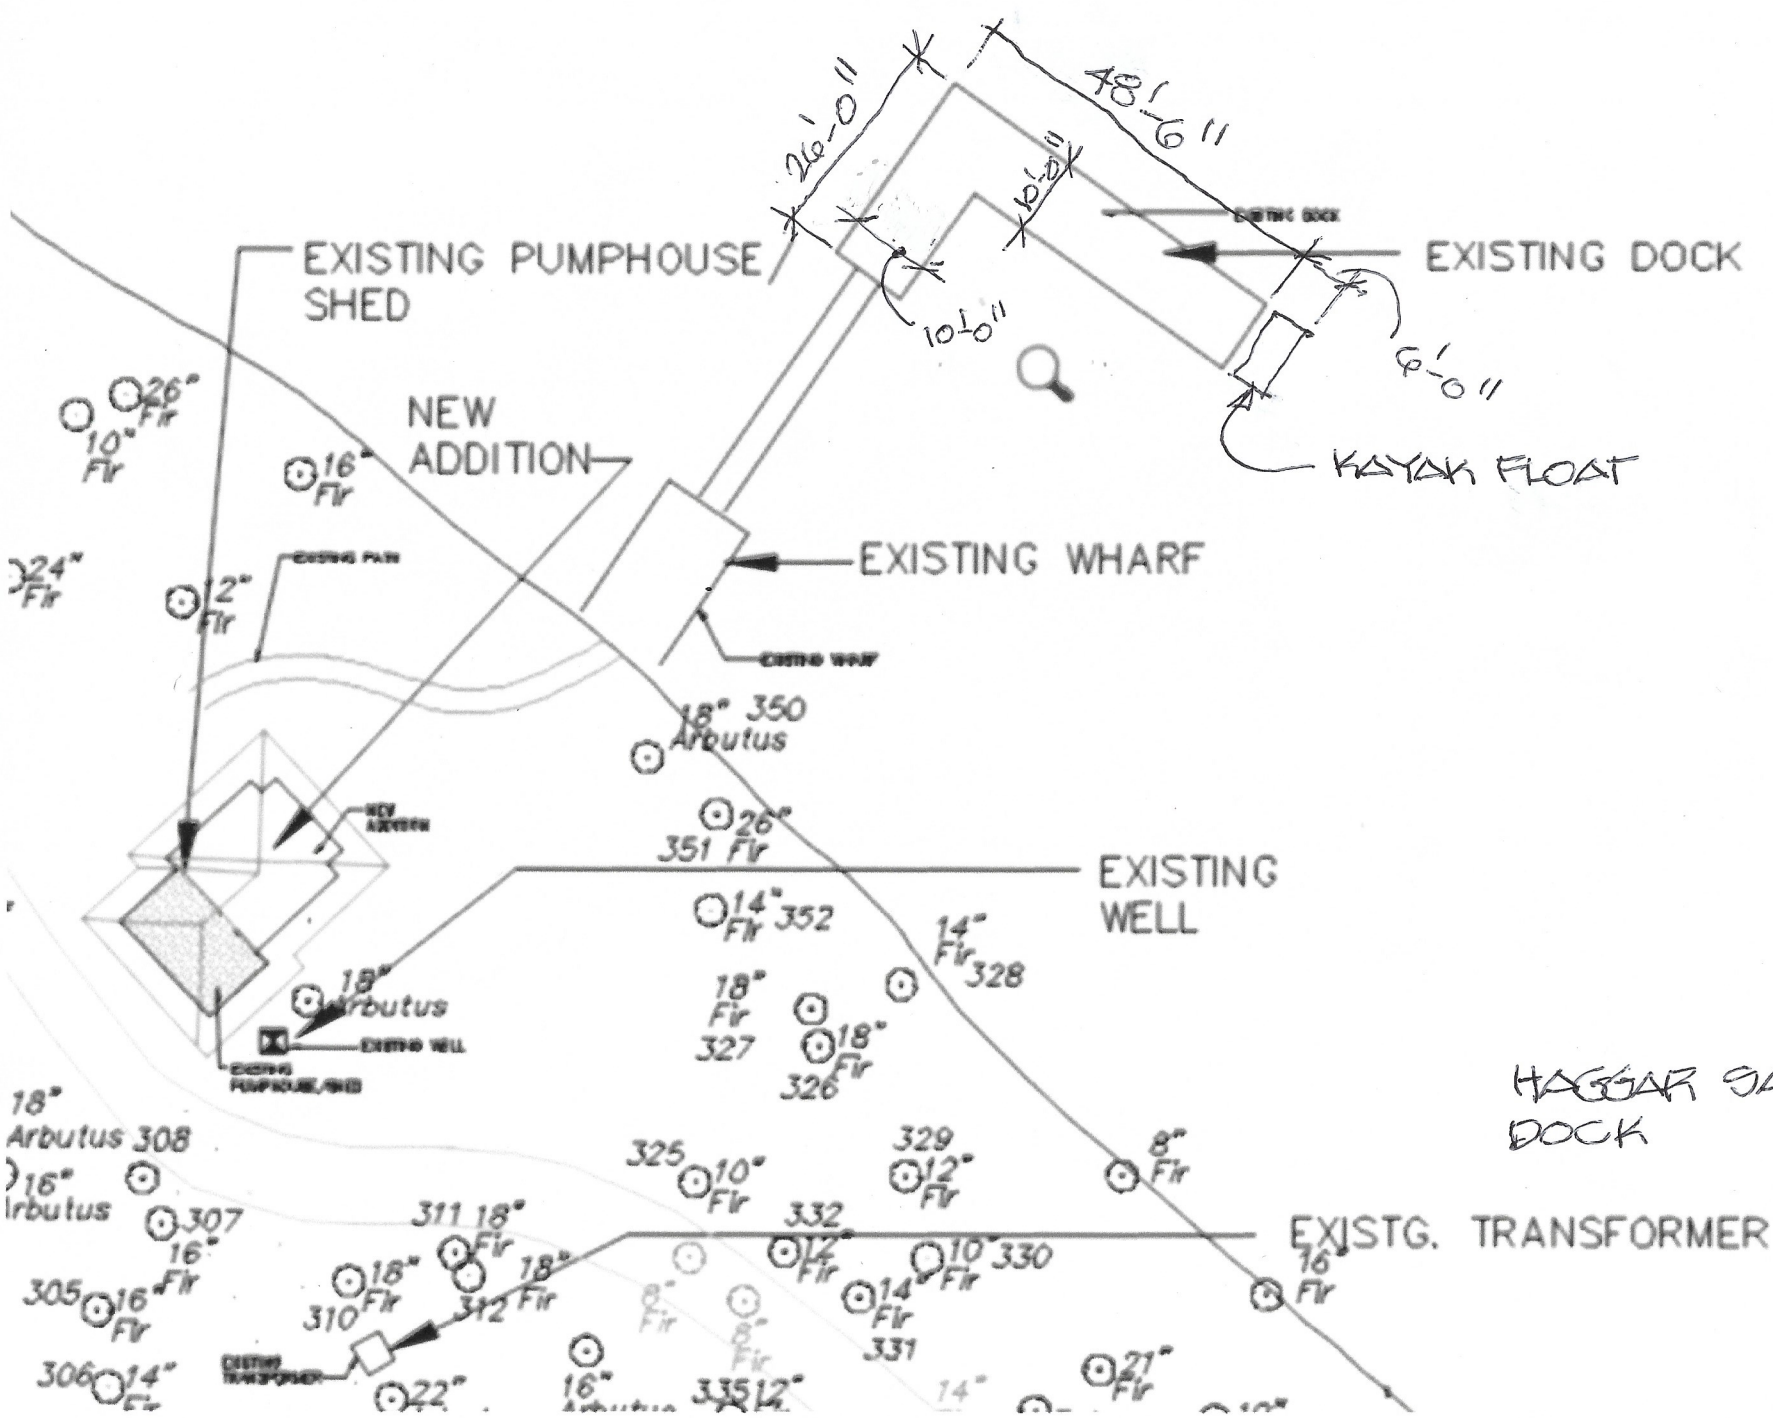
48'-6"
26'-0"
10'-0"
EXISTING DOCK
EXISTING DOCK
10'-0"
6'-0"
KAYAK FLOAT
EXISTING PUMPHOUSE SHED
NEW ADDITION
26" Fir
10" Fir
16" Fir
24" Fir
12" Fir
EXISTING PATH
EXISTING WHARF
EXISTING WHARF
18" 350 Arbutus
NEW ADDITION
26" 351 Fir
EXISTING WELL
14" Fir 352
14" Fir 328
18" Arbutus
EXISTING WELL
EXISTING PUMPHOUSE/SHED
18" Fir 327
18" Fir 326
HAGGAR SA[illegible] DOCK
18" Arbutus 308
16" Arbutus
307
16" Fir
305 16" Fir
306 14" Fir
311 18" Fir
18" Fir 310
312 18" Fir
325 10" Fir
329 12" Fir
8" Fir
332 12" Fir
10" 330 Fir
14" Fir 331
EXISTG. TRANSFORMER
16" Fir
8" Fir
8" Fir
EXISTING TRANSFORMER
22"
16" Arbutus
335 12"
14"
21" Fir
10"